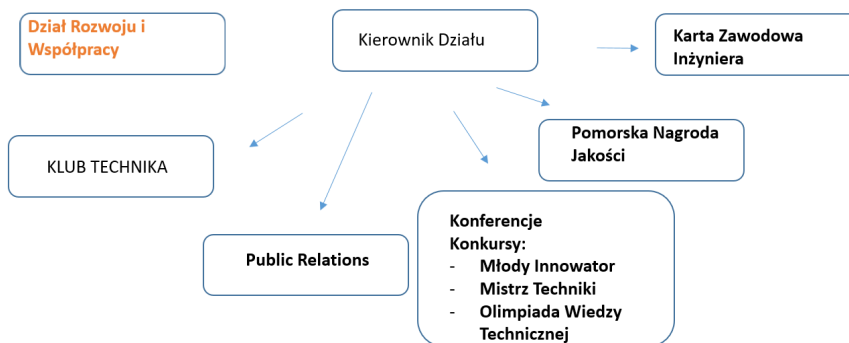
Dział Rozwoju i Współpracy

Kierownik Działu

Karta Zawodowa Inżyniera

KLUB TECHNIKA

Pomorska Nagroda Jakości

Public Relations

Konferencje
Konkursy:
- Młody Innowator
- Mistrz Techniki
- Olimpiada Wiedzy Technicznej